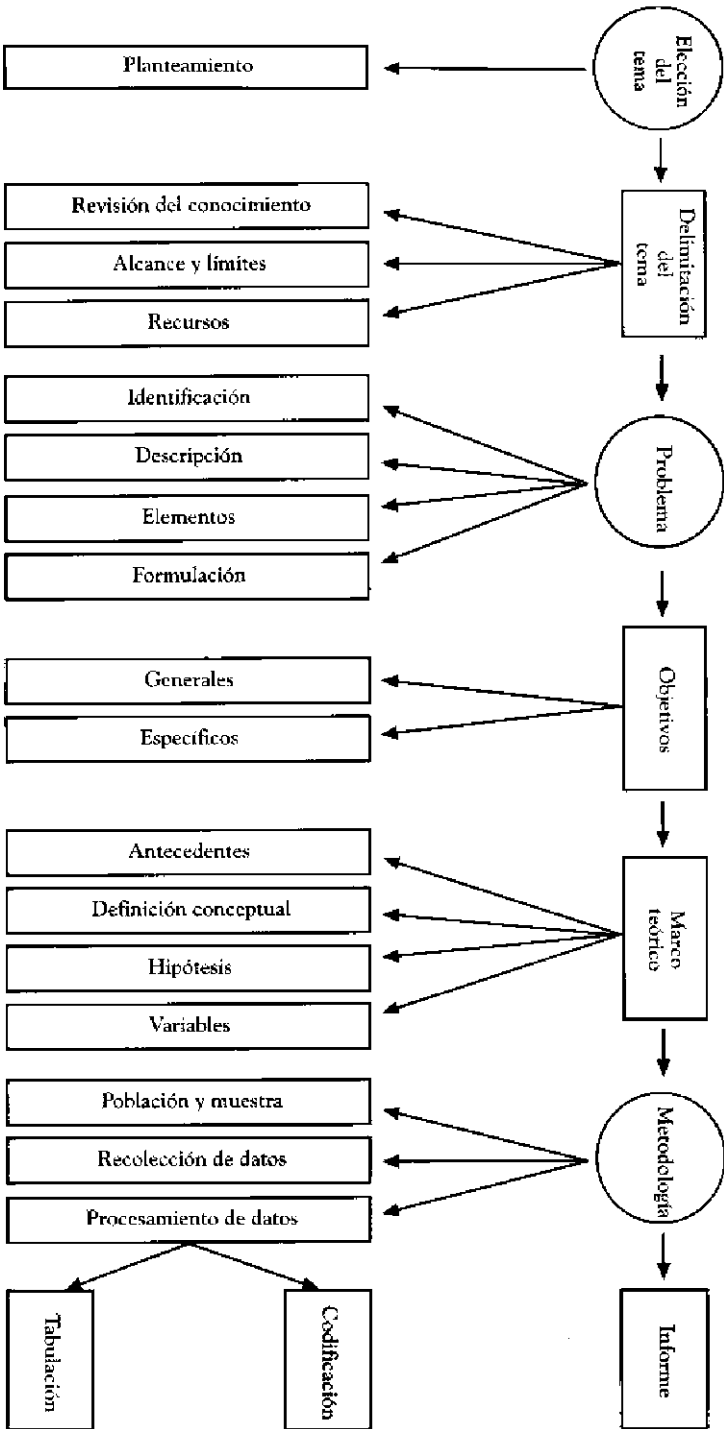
Elección del tema

Planteamiento

Delimitación del tema

Revisión del conocimiento

Alcance y límites

Recursos

Problema

Identificación

Descripción

Elementos

Formulación

Objetivos

Generales

Específicos

Marco teórico

Antecedentes

Definición conceptual

Hipótesis

Variables

Metodología

Población y muestra

Recolección de datos

Procesamiento de datos

Tabulación

Codificación

Informe